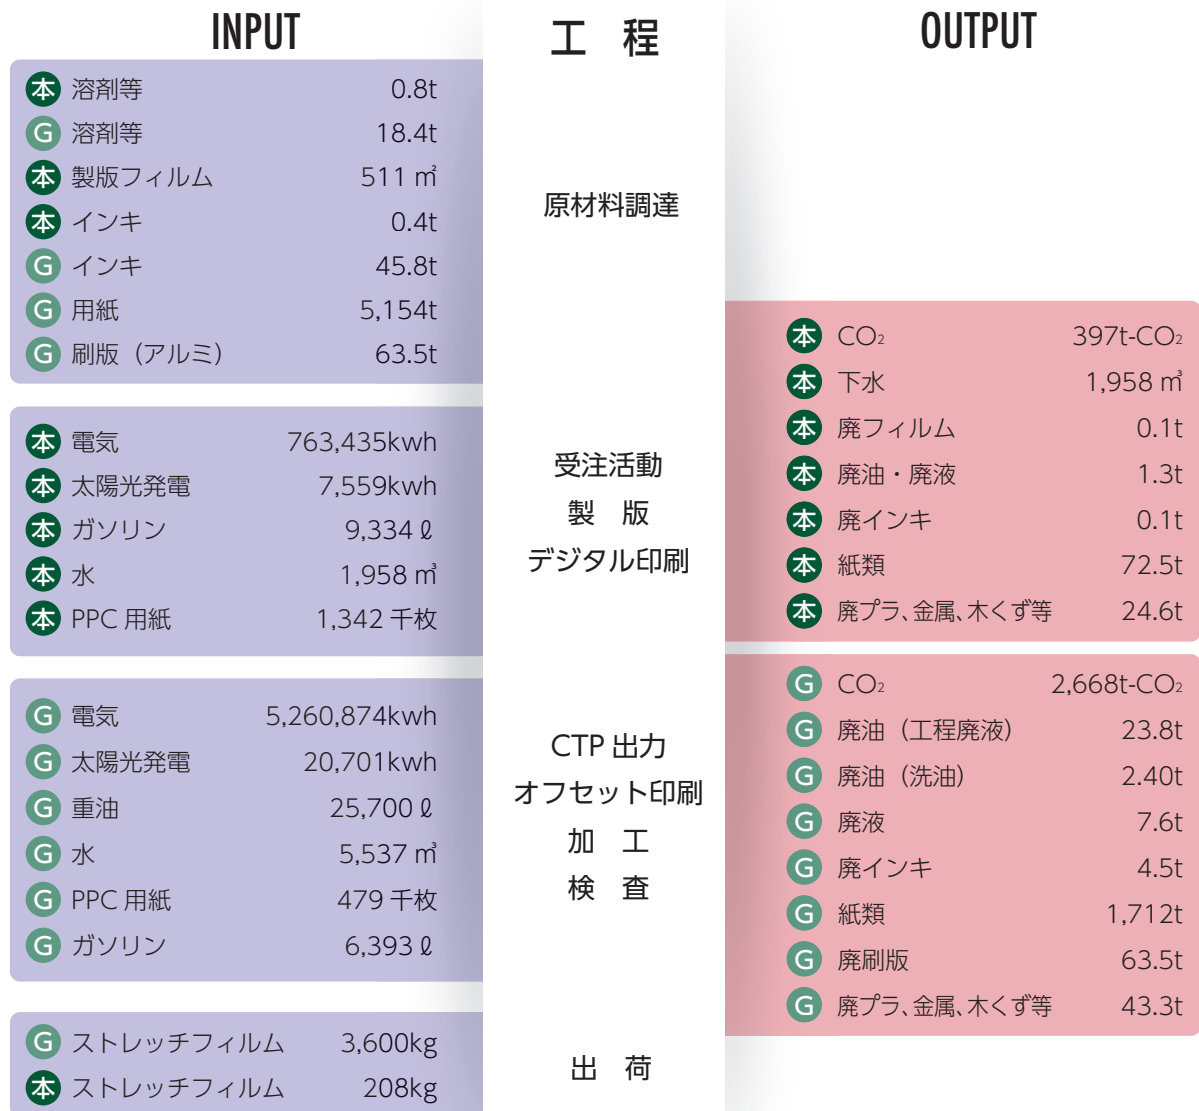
INPUT

工　程

OUTPUT

本 溶剤等 0.8t
G 溶剤等 18.4t
本 製版フィルム 511 ㎡
本 インキ 0.4t
G インキ 45.8t
G 用紙 5,154t
G 刷版（アルミ） 63.5t

原材料調達

本 CO₂ 397t-CO₂
本 下水 1,958 ㎥
本 廃フィルム 0.1t
本 廃油・廃液 1.3t
本 廃インキ 0.1t
本 紙類 72.5t
本 廃プラ、金属、木くず等 24.6t

本 電気 763,435kwh
本 太陽光発電 7,559kwh
本 ガソリン 9,334 ℓ
本 水 1,958 ㎥
本 PPC 用紙 1,342 千枚

受注活動
製　版
デジタル印刷

G CO₂ 2,668t-CO₂
G 廃油（工程廃液） 23.8t
G 廃油（洗油） 2.40t
G 廃液 7.6t
G 廃インキ 4.5t
G 紙類 1,712t
G 廃刷版 63.5t
G 廃プラ、金属、木くず等 43.3t

G 電気 5,260,874kwh
G 太陽光発電 20,701kwh
G 重油 25,700 ℓ
G 水 5,537 ㎥
G PPC 用紙 479 千枚
G ガソリン 6,393 ℓ

CTP 出力
オフセット印刷
加　工
検　査

G ストレッチフィルム 3,600kg
本 ストレッチフィルム 208kg

出　荷